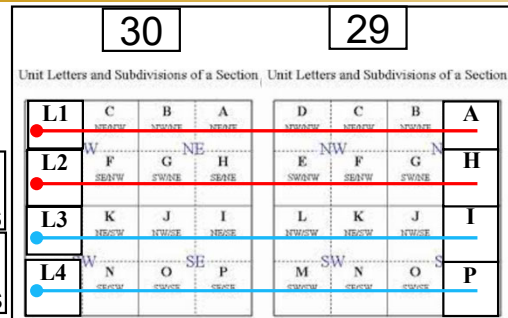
30

29

Unit Letters and Subdivisions of a Section

Unit Letters and Subdivisions of a Section

| L1 | C NE/SW | B NW/NE | A NE/NE |
|---|---|---|---|
| L2 | F SE/NW | G SW/NE | H SE/NE |
| L3 | K NE/SW | J NW/SE | I NE/SE |
| L4 | N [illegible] | O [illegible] | P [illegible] |

W NE

W SE

| D NW/NW | C NE/NW | B NW/NE | A |
|---|---|---|---|
| E SW/NW | F SE/NW | G SW/NE | H |
| L NW/SW | K NE/SW | J NW/SE | I |
| M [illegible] | N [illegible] | O SW/SE | P |

NW N

SW S